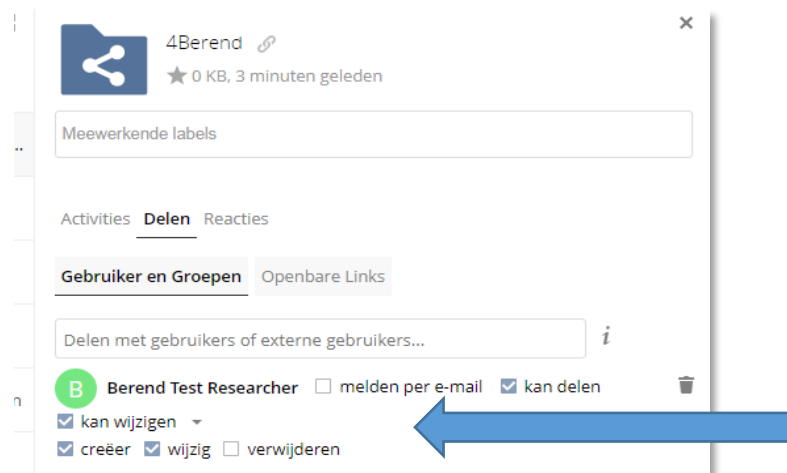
×

4Berend

0 KB, 3 minuten geleden

Meewerkende labels

Activities Delen Reacties

Gebruiker en Groepen Openbare Links

Delen met gebruikers of externe gebruikers...

i

B Berend Test Researcher melden per e-mail kan delen

kan wijzigen

creëer wijzig verwijderen